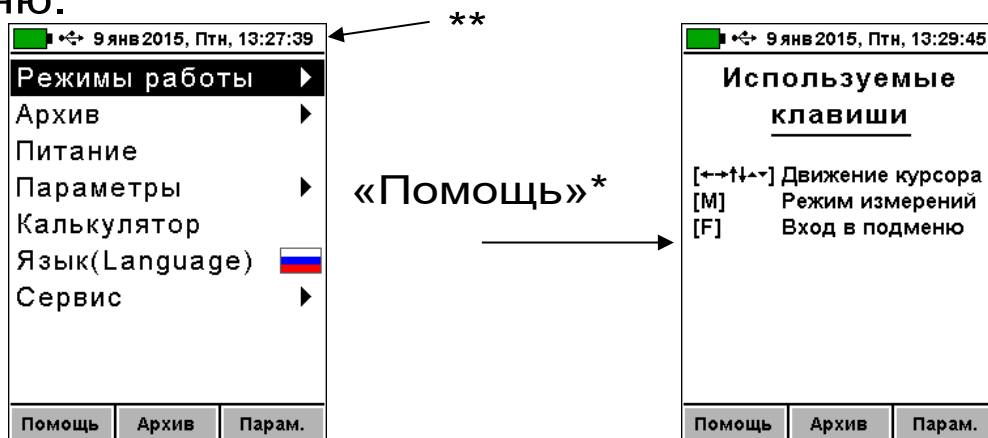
ню:

9 янв 2015, Птн, 13:27:39

Режимы работы
Архив
Питание
Параметры
Калькулятор
Язык(Language)
Сервис

Помощь | Архив | Парам.

**

«Помощь»*

9 янв 2015, Птн, 13:29:45

Используемые клавиши

[←→↑↓▲▼] Движение курсора
[M] Режим измерений
[F] Вход в подменю

Помощь | Архив | Парам.